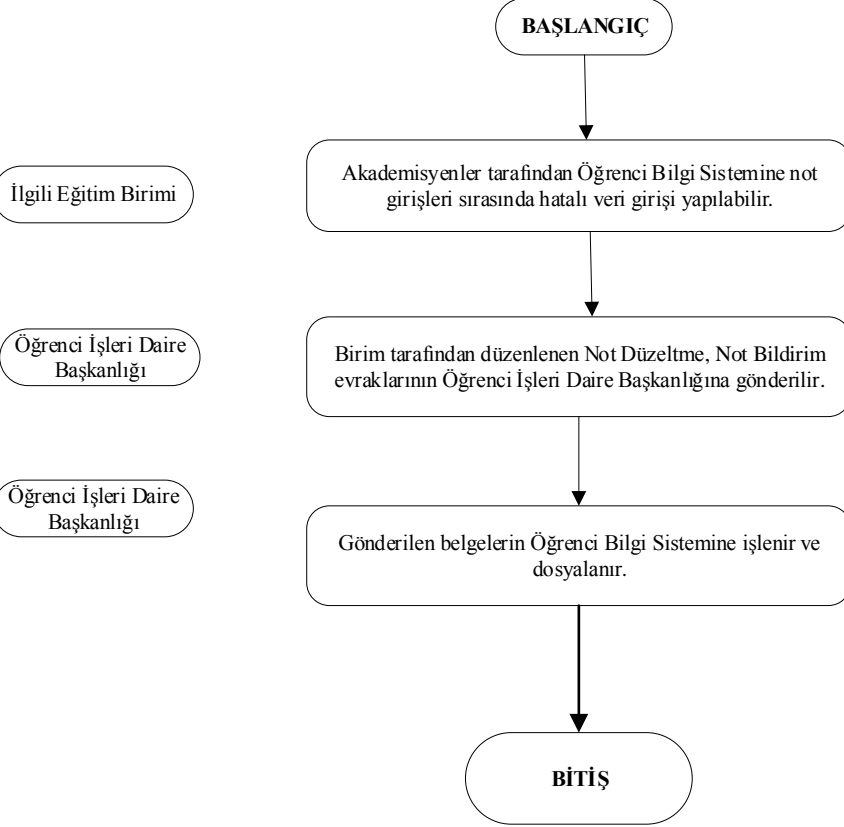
BAŞLANGIÇ

İlgili Eğitim Birimi

Akademisyenler tarafından Öğrenci Bilgi Sistemine not girişleri sırasında hatalı veri girişi yapılabilir.

Öğrenci İşleri Daire Başkanlığı

Birim tarafından düzenlenen Not Düzeltme, Not Bildirim evraklarının Öğrenci İşleri Daire Başkanlığına gönderilir.

Öğrenci İşleri Daire Başkanlığı

Gönderilen belgelerin Öğrenci Bilgi Sistemine işlenir ve dosyalanır.

BİTİŞ